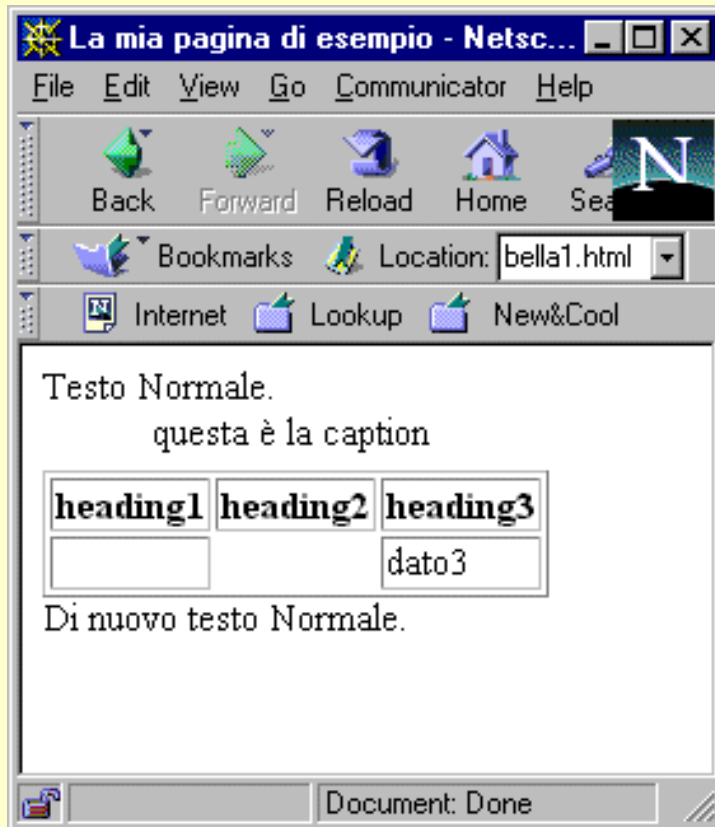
La mia pagina di esempio - Netsc...

File Edit View Go Communicator Help

Back Forward Reload Home Sea

Bookmarks Location: bella1.html

Internet Lookup New&Cool

Testo Normale.

questa è la caption

| heading1 | heading2 | heading3 |
|---|---|---|
| | | dato3 |

Di nuovo testo Normale.

Document: Done